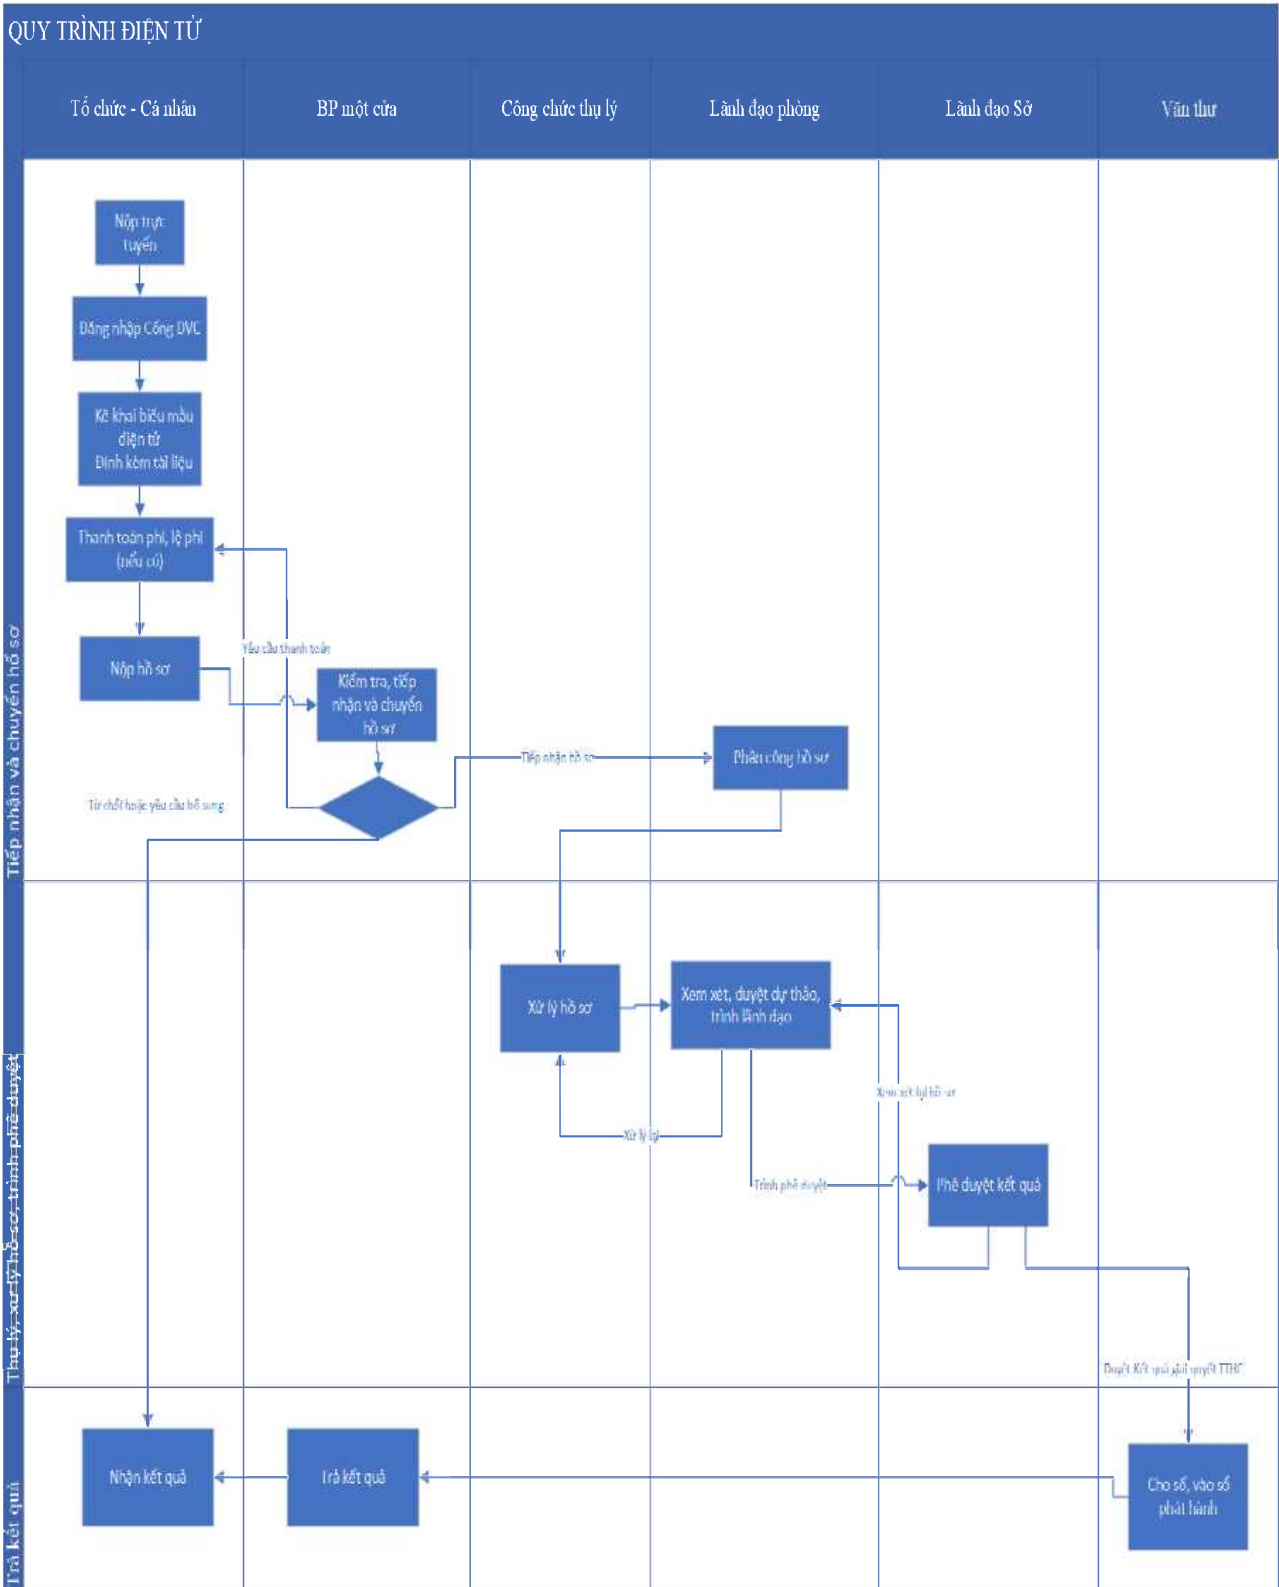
QUY TRÌNH ĐIỆN TỬ

Tổ chức - Cá nhân

BP một cửa

Công chức thụ lý

Lãnh đạo phòng

Lãnh đạo Sở

Văn thư

Tiếp nhận và chuyển hồ sơ

Nộp trực tuyến

Đăng nhập Cổng DVC

Kê khai biểu mẫu điện tử
Đính kèm tài liệu

Thanh toán phí, lệ phí (nếu có)

Nộp hồ sơ

Yêu cầu thanh toán

Kiểm tra, tiếp nhận và chuyển hồ sơ

Từ chối hoặc yêu cầu bổ sung

Tiếp nhận hồ sơ

Phân công hồ sơ

Thụ lý, xử lý hồ sơ, trình phê duyệt

Xử lý hồ sơ

Xem xét, duyệt dự thảo, trình lãnh đạo

Xem xét lại hồ sơ

Xử lý lại

Trình phê duyệt

Phê duyệt kết quả

Duyệt Kết quả giải quyết TTHC

Trả kết quả

Nhận kết quả

Trả kết quả

Cho số, vào sổ phát hành